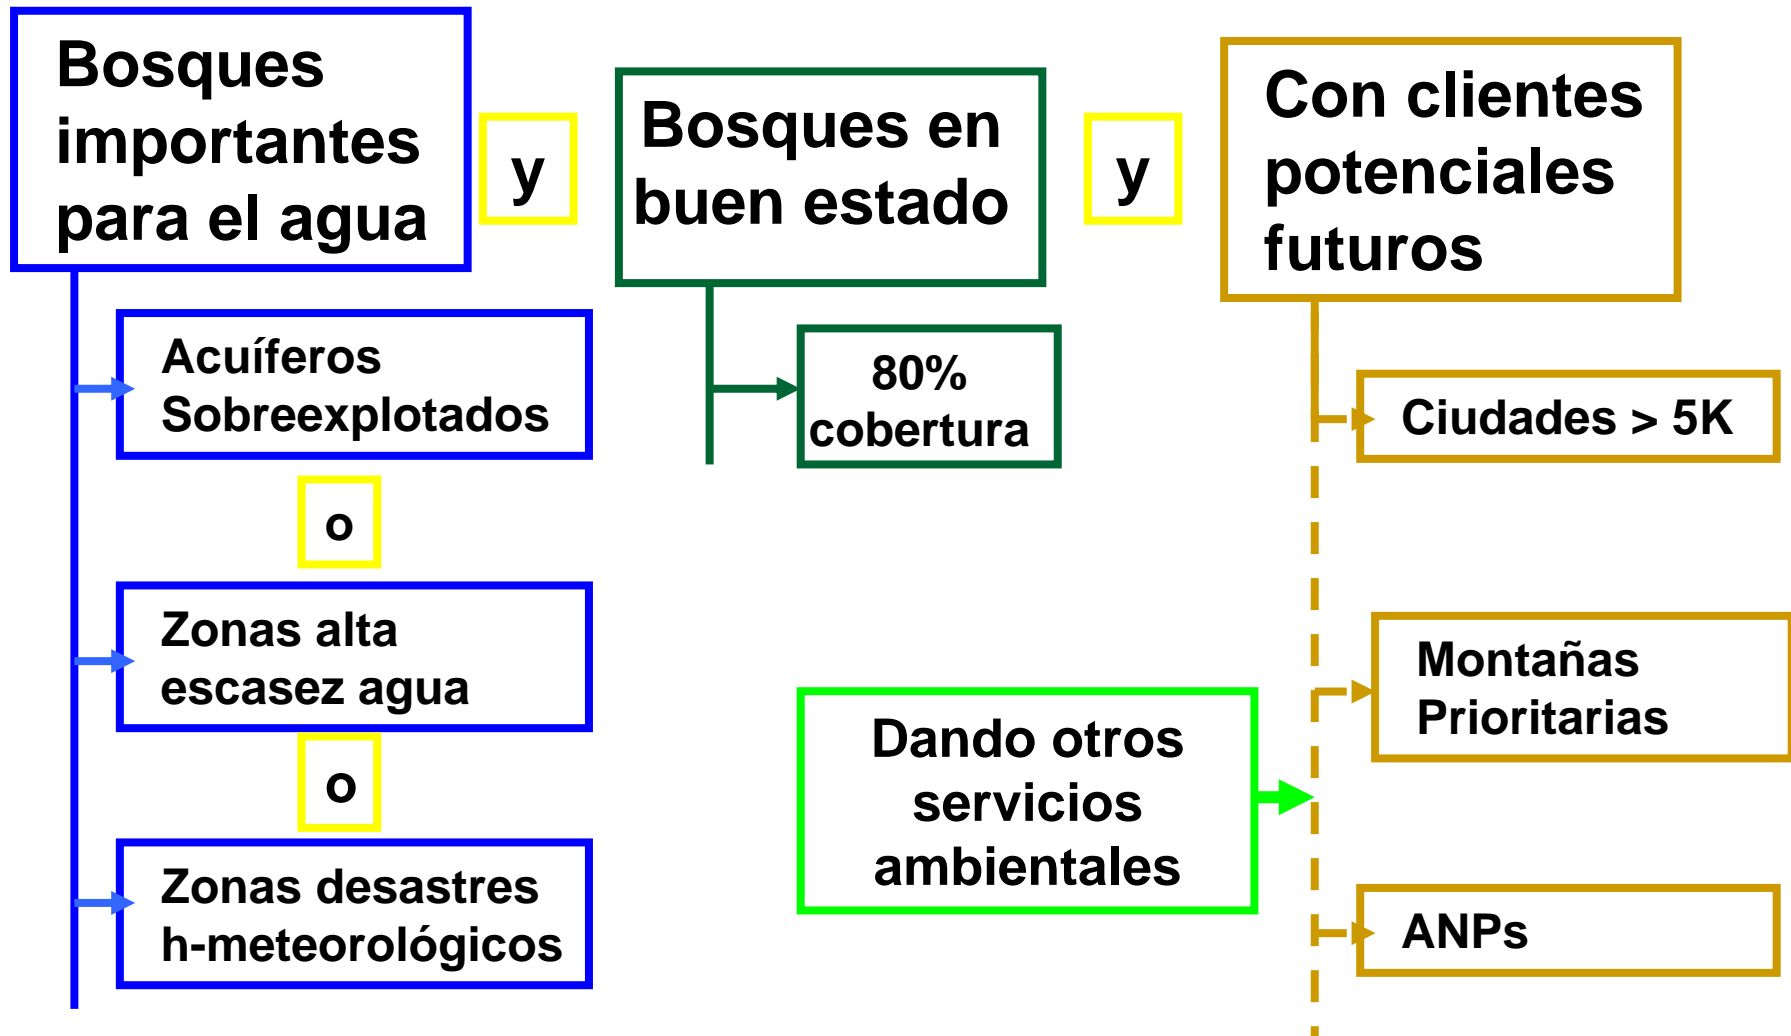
Bosques importantes para el agua

y

Bosques en buen estado

y

Con clientes potenciales futuros

Acuíferos Sobreexplotados

o

Zonas alta escasez agua

o

Zonas desastres h-meteorológicos

80% cobertura

Ciudades > 5K

Montañas Prioritarias

Dando otros servicios ambientales

ANPs